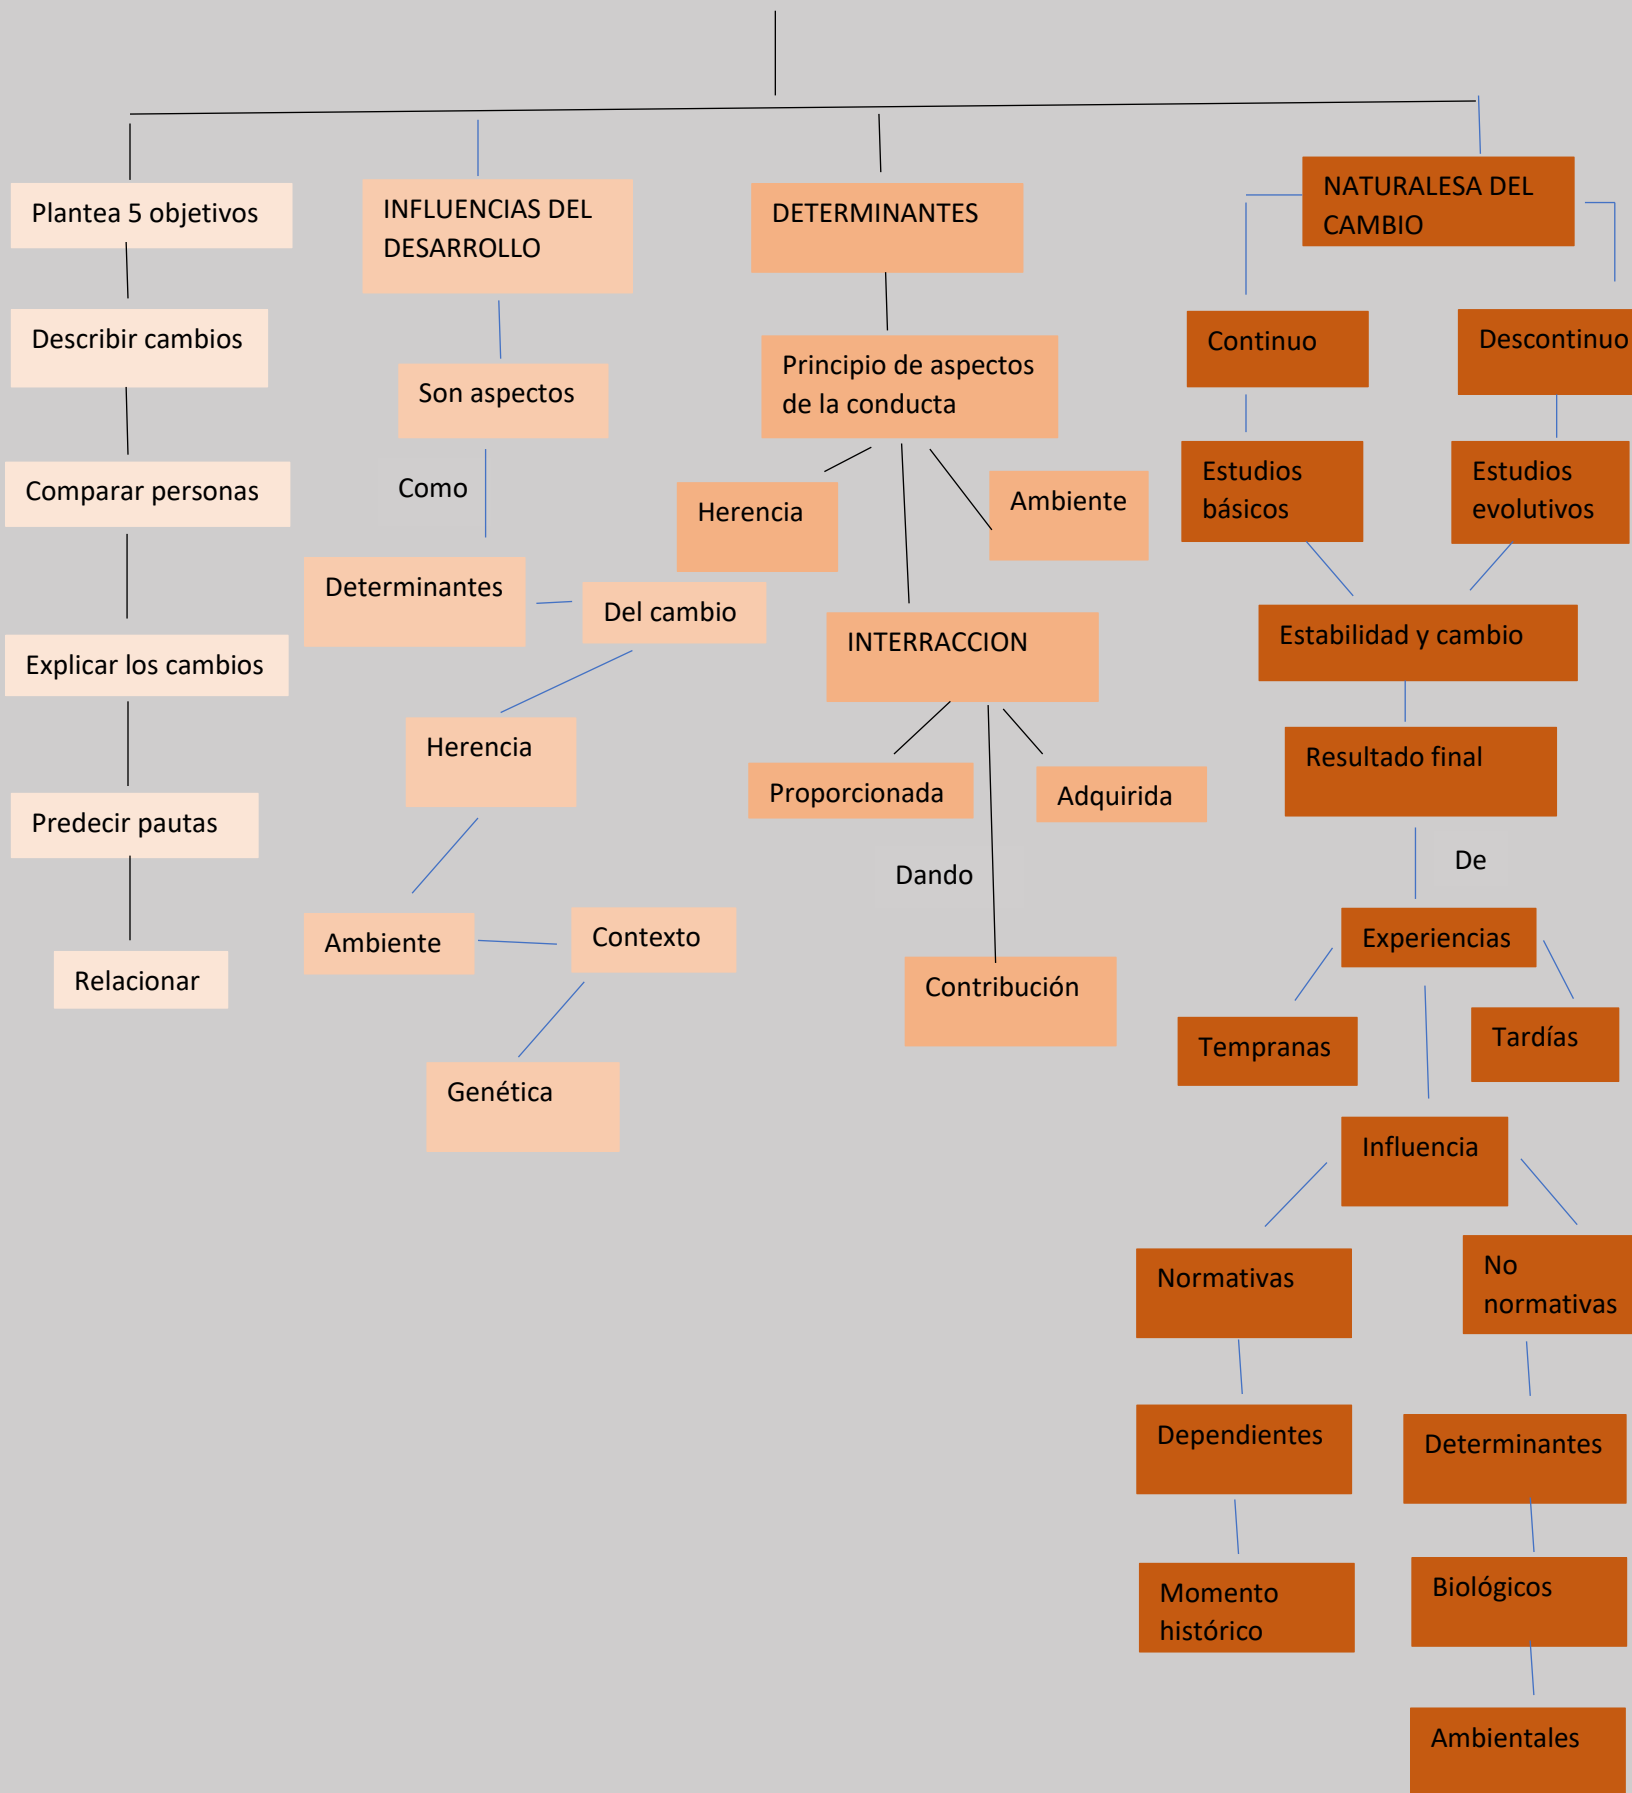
Plantea 5 objetivos

Describir cambios

Comparar personas

Explicar los cambios

Predecir pautas

Relacionar

INFLUENCIAS DEL DESARROLLO

Son aspectos

Como

Determinantes

Del cambio

Herencia

Ambiente

Contexto

Genética

DETERMINANTES

Principio de aspectos de la conducta

Herencia

Ambiente

INTERRACCION

Proporcionada

Adquirida

Dando

Contribución

NATURALESA DEL CAMBIO

Continuo

Descontinuo

Estudios básicos

Estudios evolutivos

Estabilidad y cambio

Resultado final

De

Experiencias

Tempranas

Tardías

Influencia

Normativas

No normativas

Dependientes

Determinantes

Momento histórico

Biológicos

Ambientales